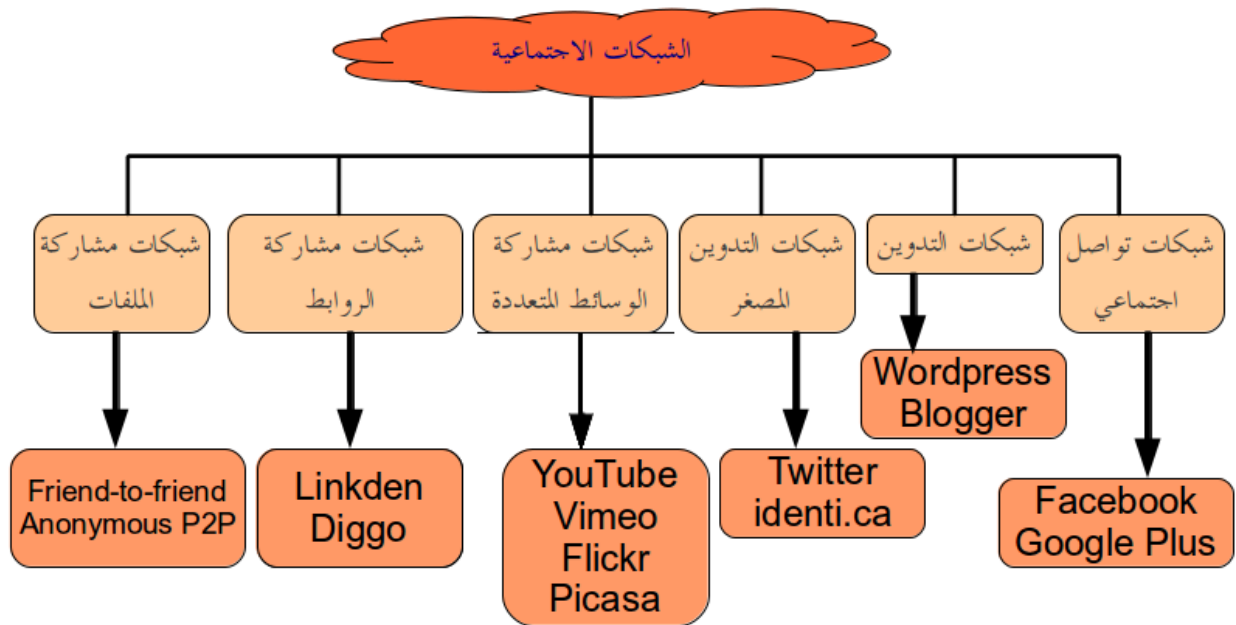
الشبكات الاجتماعية

شبكات تواصل اجتماعي

Facebook
Google Plus

شبكات التدوين

Wordpress
Blogger

شبكات التدوين المصغر

Twitter
identi.ca

شبكات مشاركة الوسائط المتعددة

YouTube
Vimeo
Flickr
Picasa

شبكات مشاركة الروابط

Linkden
Diggo

شبكات مشاركة الملفات

Friend-to-friend
Anonymous P2P